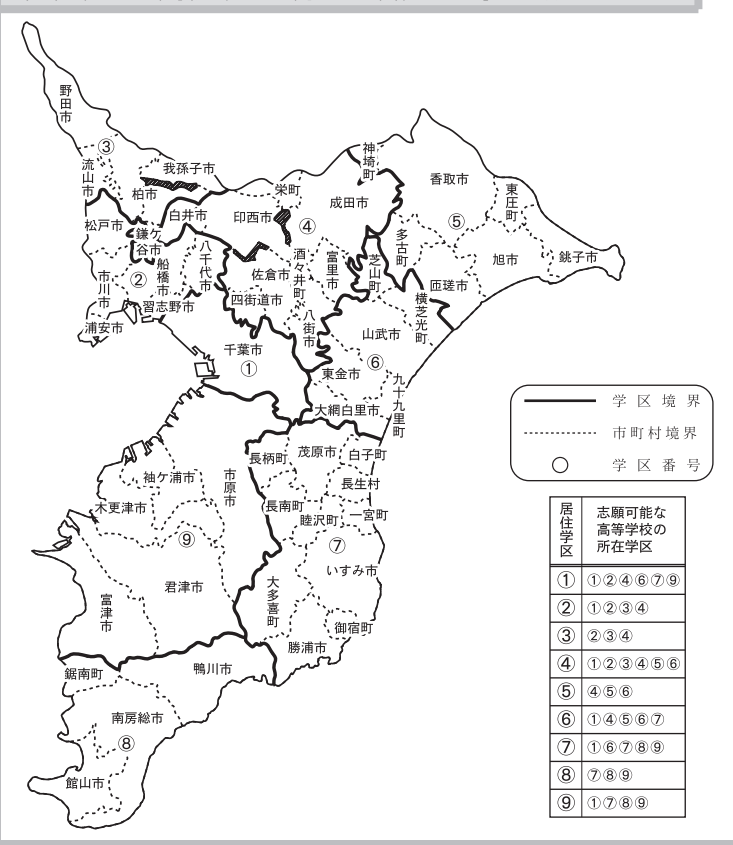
野田市
③
流山市
我孫子市
柏市
松戸市
鎌ケ谷市
白井市
市川市
②
船橋市
八千代市
浦安市
習志野市
印西市
栄町
④
成田市
神崎町
香取市
東庄町
⑤
多古町
旭市
銚子市
佐倉市
酒々井町
富里市
芝山町
匝瑳市
四街道市
八街市
横芝光町
山武市
千葉市
①
⑥
東金市
九十九里町
大網白里市
茂原市
白子町
長柄町
長生村
袖ケ浦市
市原市
木更津市
長南町
睦沢町
一宮町
⑨
⑦
いすみ市
君津市
富津市
大多喜町
御宿町
勝浦市
鋸南町
鴨川市
南房総市
⑧
館山市

学区境界
市町村境界
○ 学区番号

| 居住学区 | 志願可能な高等学校の所在学区 |
|---|---|
| ① | ①②④⑥⑦⑨ |
| ② | ①②③④ |
| ③ | ②③④ |
| ④ | ①②③④⑤⑥ |
| ⑤ | ④⑤⑥ |
| ⑥ | ①④⑤⑥⑦ |
| ⑦ | ①⑥⑦⑧⑨ |
| ⑧ | ⑦⑧⑨ |
| ⑨ | ①⑦⑧⑨ |